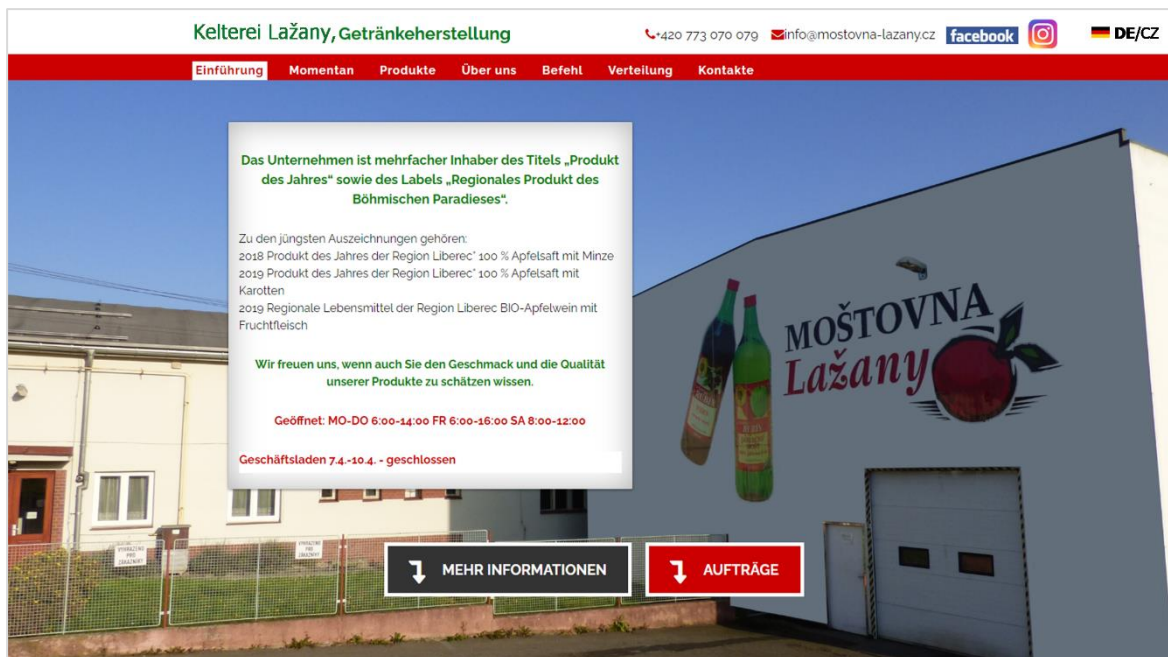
Kelterei Lažany, Getränkeherstellung

+420 773 070 079 info@mostovna-lazany.cz facebook DE/CZ

Einführung Momentan Produkte Über uns Befehl Verteilung Kontakte

Das Unternehmen ist mehrfacher Inhaber des Titels „Produkt des Jahres“ sowie des Labels „Regionales Produkt des Böhmischen Paradieses“.

Zu den jüngsten Auszeichnungen gehören:
2018 Produkt des Jahres der Region Liberec' 100 % Apfelsaft mit Minze
2019 Produkt des Jahres der Region Liberec' 100 % Apfelsaft mit Karotten
2019 Regionale Lebensmittel der Region Liberec BIO-Apfelwein mit Fruchtfleisch

Wir freuen uns, wenn auch Sie den Geschmack und die Qualität unserer Produkte zu schätzen wissen.

Geöffnet: MO-DO 6:00-14:00 FR 6:00-16:00 SA 8:00-12:00

Geschäftsladen 7.4.-10.4. - geschlossen

MOŠTOVNA Lažany

MEHR INFORMATIONEN

AUFTRÄGE